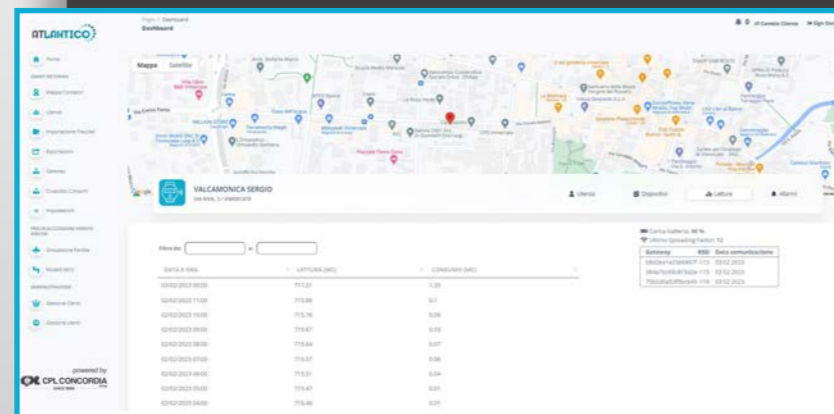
ATLANTICO

Home

Mappa Contatori

Utenze

Impostazioni Fiscali

Esportazioni

Gateway

Cruscotto Consumi

Impostazioni

Simulazione Perdite

Gestione Clienti

Gestione Utenti

powered by
CPL CONCORDIA

Pages / Dashboard
Dashboard

Cambia Cliente    Sign Out

Mappa    Satellite

VALCAMONICA SERGIO

Utenza    Dispositivo    Letture    Allarmi

Filtra da:    a:

| DATA E ORA | LETTURA (MC) | CONSUMO (MC) |
|---|---|---|
| 03/02/2023 08:00 | 771.01 | 1.20 |
| 03/02/2023 11:00 | 773.86 | 0.1 |
| 03/02/2023 10:00 | 773.76 | 0.09 |
| 03/02/2023 09:00 | 773.67 | 0.03 |
| 03/02/2023 08:00 | 773.64 | 0.07 |
| 03/02/2023 07:00 | 773.57 | 0.06 |
| 03/02/2023 06:00 | 773.51 | 0.04 |
| 03/02/2023 05:00 | 773.47 | 0.01 |
| 03/02/2023 04:00 | 773.46 | 0.01 |

Carica Batteria: 98 %
Ultimo Spreading Factor: 12

| Gateway | RSSI | Data comunicazione |
|---|---|---|
| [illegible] | -113 | 03.02.2023 |
| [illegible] | -115 | 03.02.2023 |
| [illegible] | -119 | 03.02.2023 |